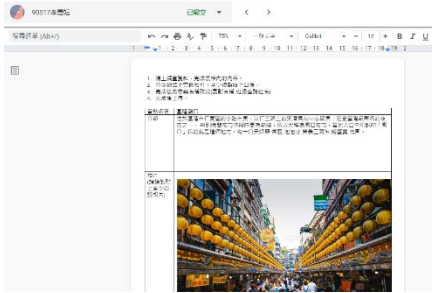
90817基隆廟口 已提交

搜尋選單 (Alt+/) 75% 一般文字 Calibri 12 B I U

1 2 3 4 5 6 7 8 9 10 11 12 13 14 15 16 17 18 19

1. 線上蒐集資料，完成表格內的內容。
2. 內容說明要有自己的文字，不可以複製貼上。
3. 照片或地圖要有清楚的註明出處及來源。
4. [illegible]

| 景點名稱 | 基隆廟口 |
|---|---|
| 介紹 | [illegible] |
| 照片 (請貼上照片並加上照片出處) | |